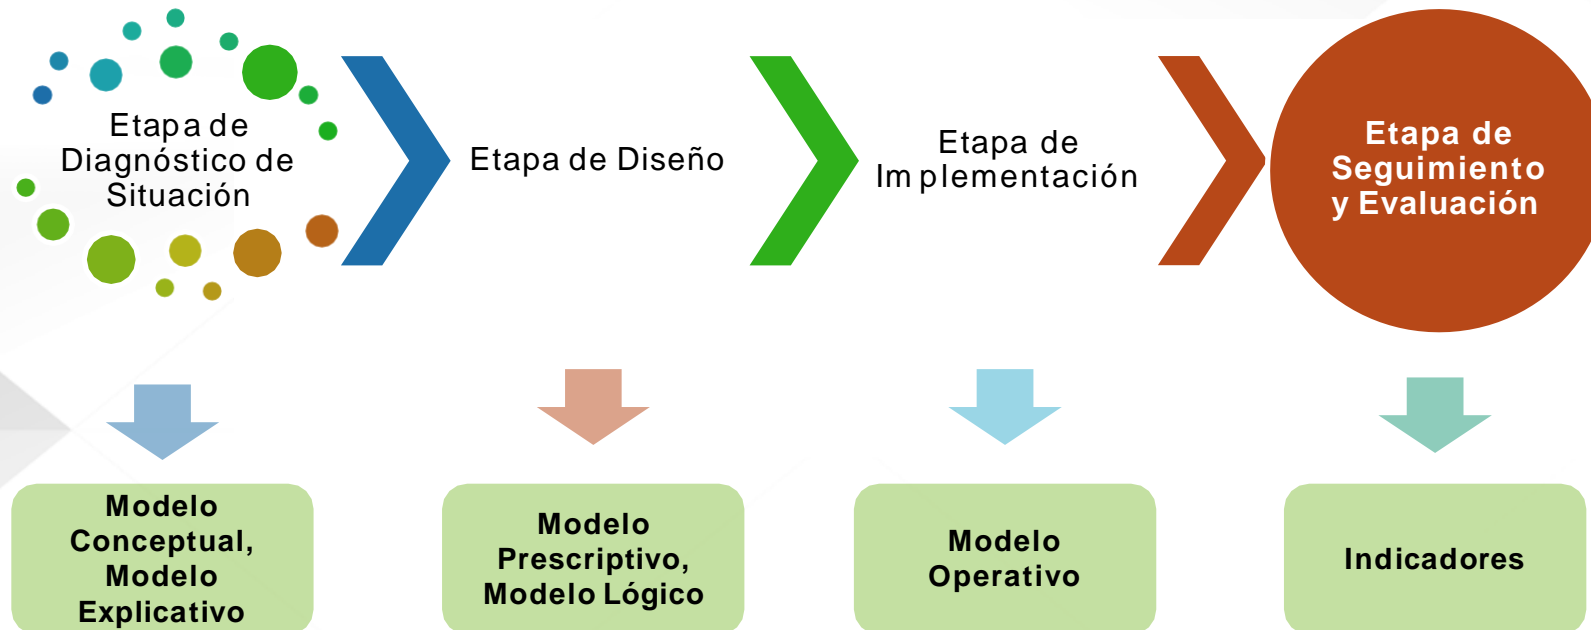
Etapa de Diagnóstico de Situación

Etapa de Diseño

Etapa de Implementación

Etapa de Seguimiento y Evaluación

Modelo Conceptual, Modelo Explicativo

Modelo Prescriptivo, Modelo Lógico

Modelo Operativo

Indicadores